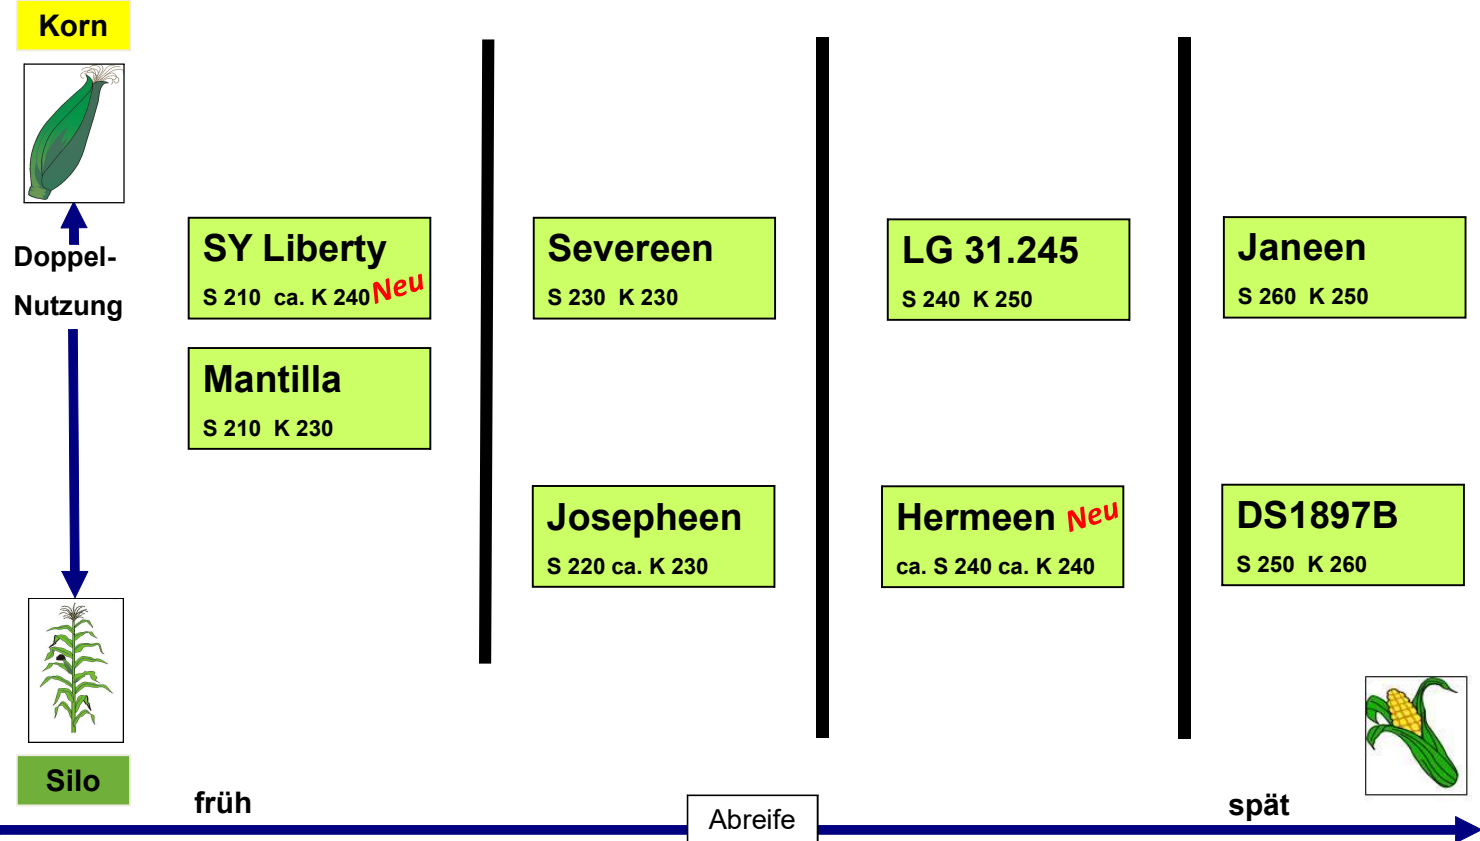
Korn

Doppel-
Nutzung

Silo

SY Liberty
S 210 ca. K 240 Neu

Mantilla
S 210 K 230

Severeen
S 230 K 230

Josepheen
S 220 ca. K 230

LG 31.245
S 240 K 250

Hermeen Neu
ca. S 240 ca. K 240

Janeen
S 260 K 250

DS1897B
S 250 K 260

früh

Abreife

spät